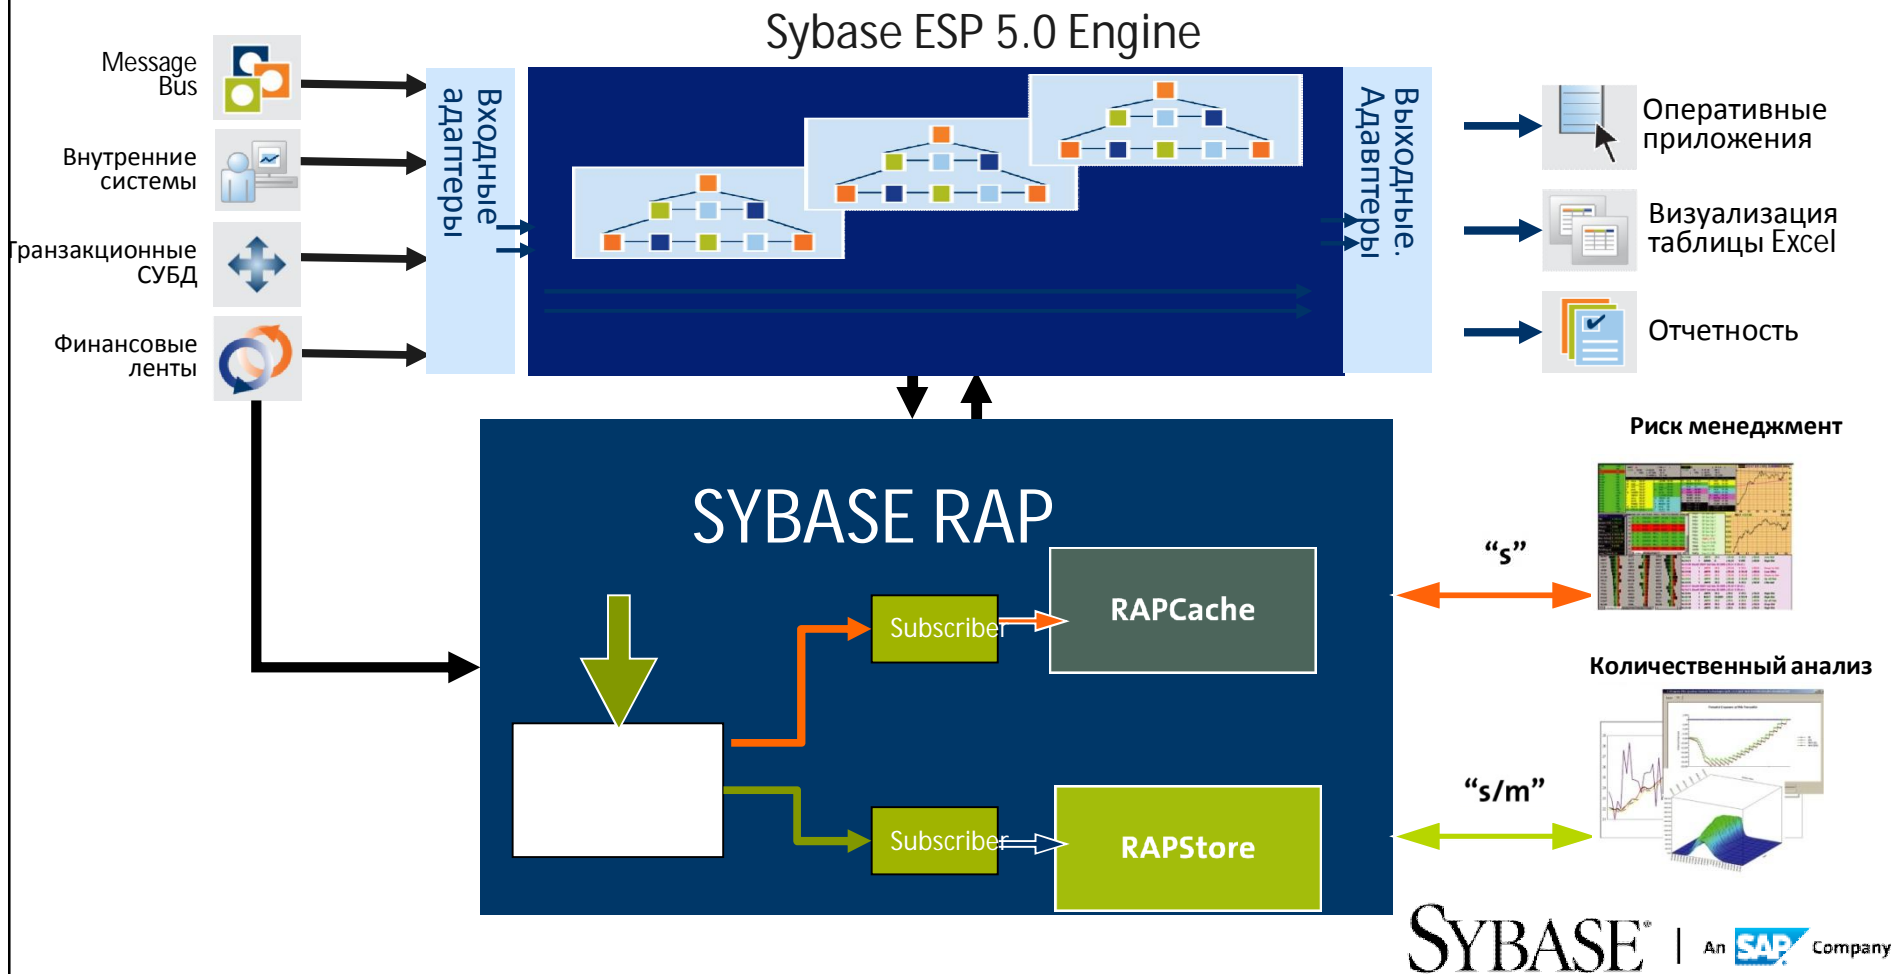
Sybase ESP 5.0 Engine

Message Bus

Внутренние системы

Транзакционные СУБД

Финансовые ленты

Входные адаптеры

Выходные. Адаптеры

Оперативные приложения

Визуализация таблицы Excel

Отчетность

Риск менеджмент

SYBASE RAP

Subscriber

RAPCache

Subscriber

RAPStore

“s”

Количественный анализ

“s/m”

SYBASE | An SAP Company